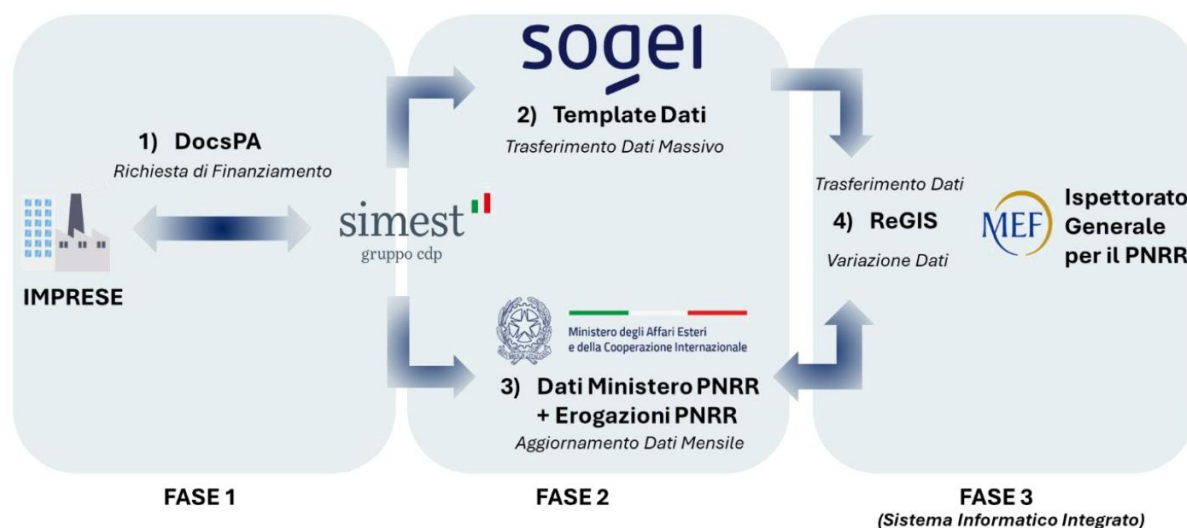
1) DocsPA
Richiesta di Finanziamento

IMPRESE

sogei

2) Template Dati
Trasferimento Dati Massivo

simest
gruppo cdp

Ministero degli Affari Esteri
e della Cooperazione Internazionale

3) Dati Ministero PNRR
+ Erogazioni PNRR
Aggiornamento Dati Mensile

Trasferimento Dati
4) ReGIS
Variazione Dati

MEF
Ispettorato
Generale
per il PNRR

FASE 1

FASE 2

FASE 3
(Sistema Informatico Integrato)